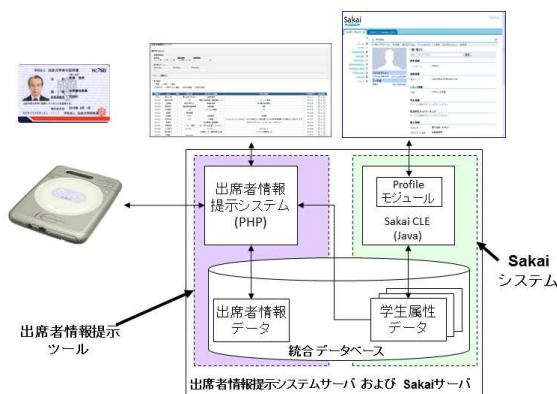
Sakai

出席者情報提示システム (PHP)

Profile モジュール

Sakai CLE (Java)

Sakai システム

出席者情報提示ツール

出席者情報データ

学生属性データ

統合データベース

出席者情報提示システムサーバ および Sakaiサーバ